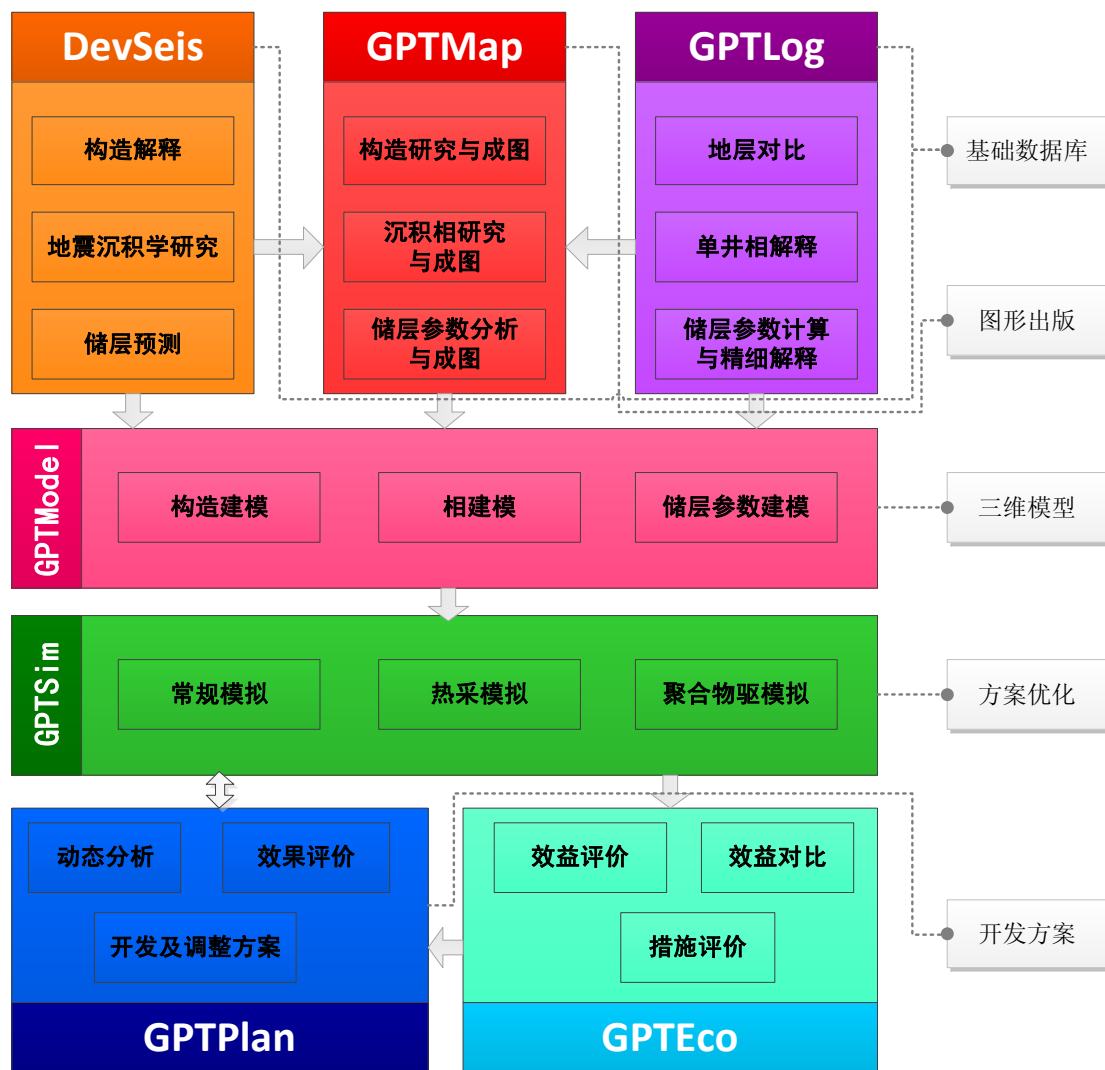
DevSeis

构造解释

地震沉积学研究

储层预测

GPTMap

构造研究与成图

沉积相研究与成图

储层参数分析与成图

GPTLog

地层对比

单井相解释

储层参数计算与精细解释

基础数据库

图形出版

GPTModel

构造建模

相建模

储层参数建模

三维模型

GPTSim

常规模拟

热采模拟

聚合物驱模拟

方案优化

动态分析

效果评价

开发及调整方案

GPTPlan

效益评价

效益对比

措施评价

GPTEco

开发方案